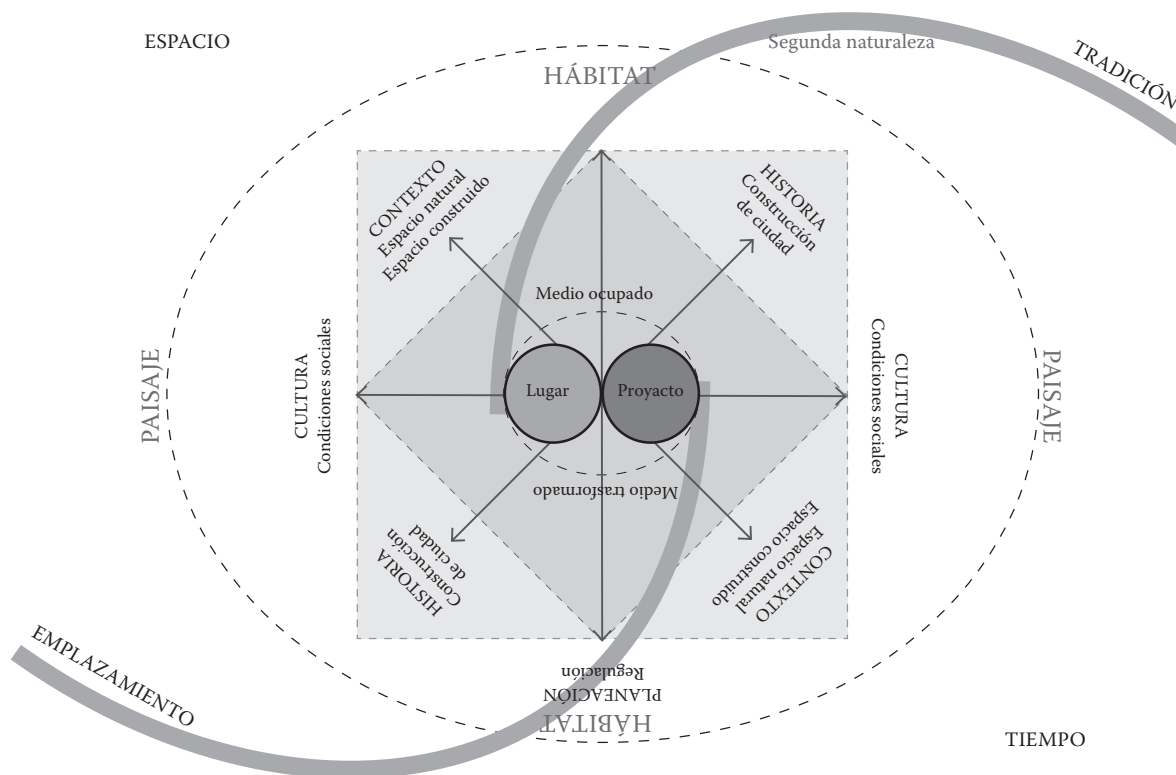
ESPACIO

Segunda naturaleza

TRADICIÓN

HÁBITAT

CONTEXTO
Espacio natural
Espacio construido

HISTORIA
Construcción
de ciudad

Medio ocupado

PAISAJE

CULTURA
Condiciones sociales

Lugar

Proyecto

CULTURA
Condiciones sociales

PAISAJE

Medio trasformado

HISTORIA
Construcción
de ciudad

CONTEXTO
Espacio natural
Espacio construido

EMPLAZAMIENTO

PLANEACIÓN
Regulación

HÁBITAT

TIEMPO